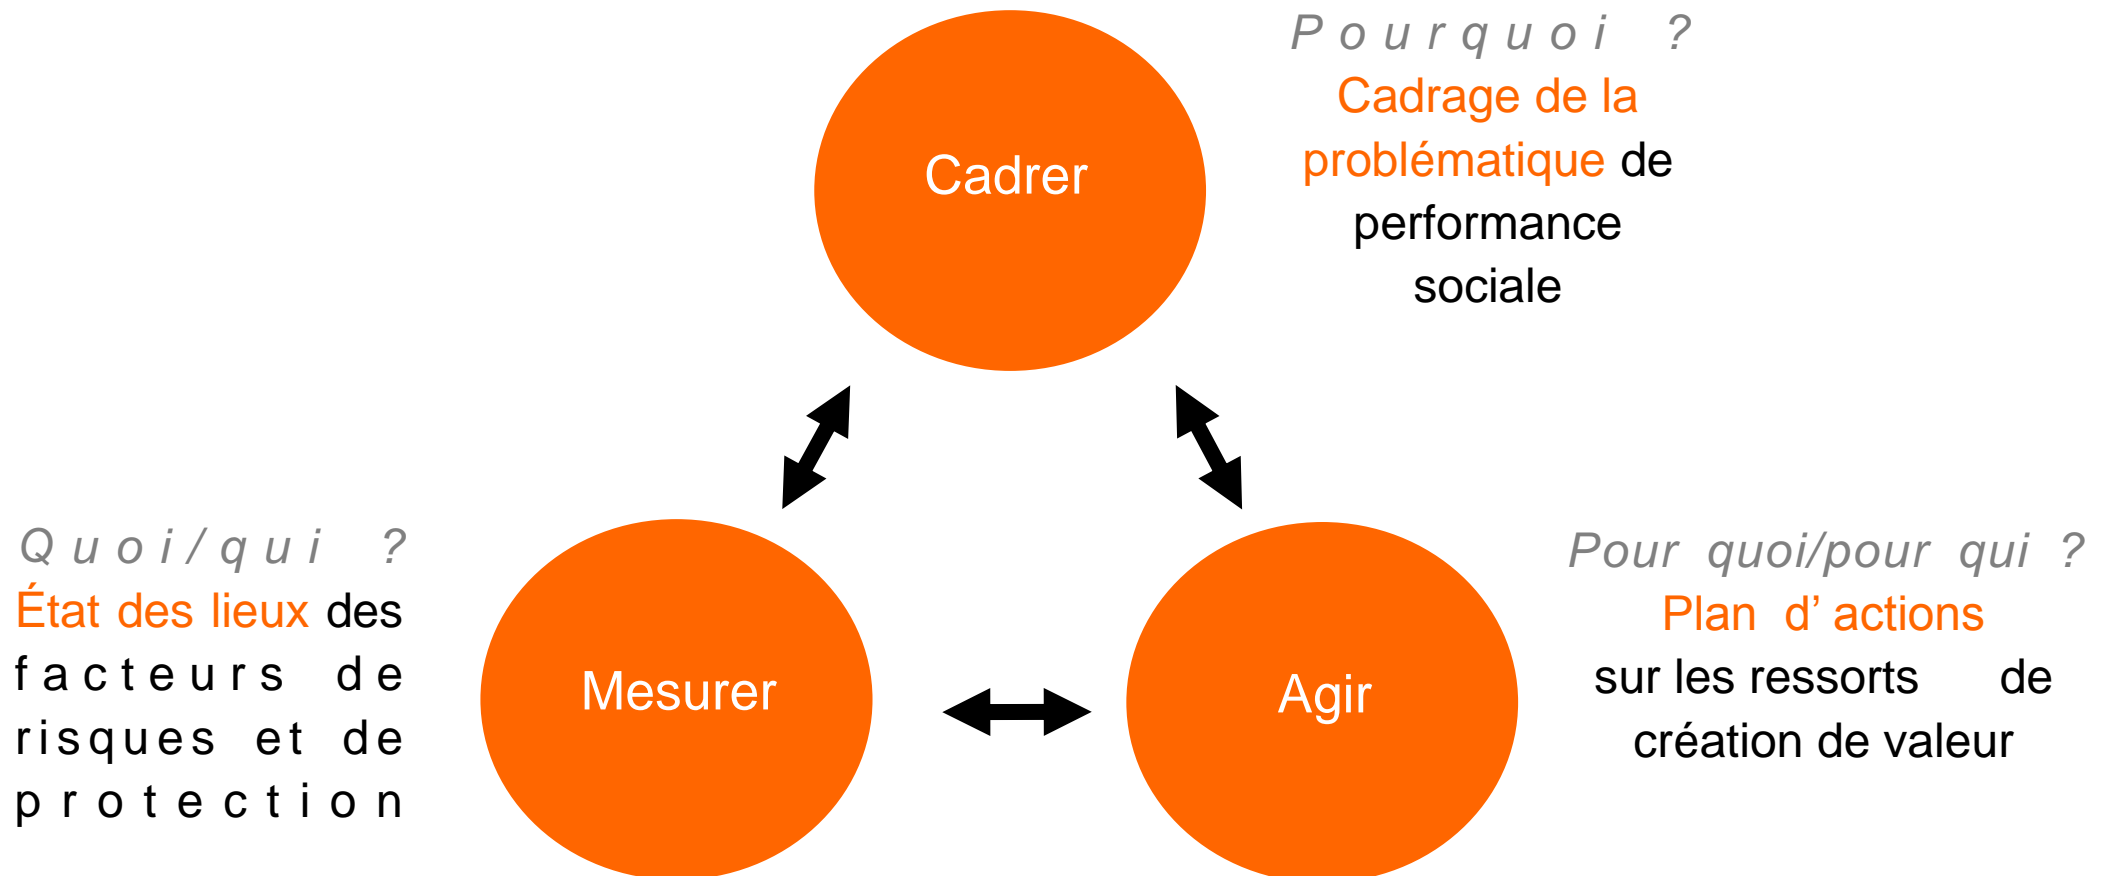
Cadrer

Pourquoi ?
Cadrage de la problématique de performance sociale

Quoi/qui ?
État des lieux des facteurs de risques et de protection

Mesurer

Agir

Pour quoi/pour qui ?
Plan d' actions sur les ressorts de création de valeur